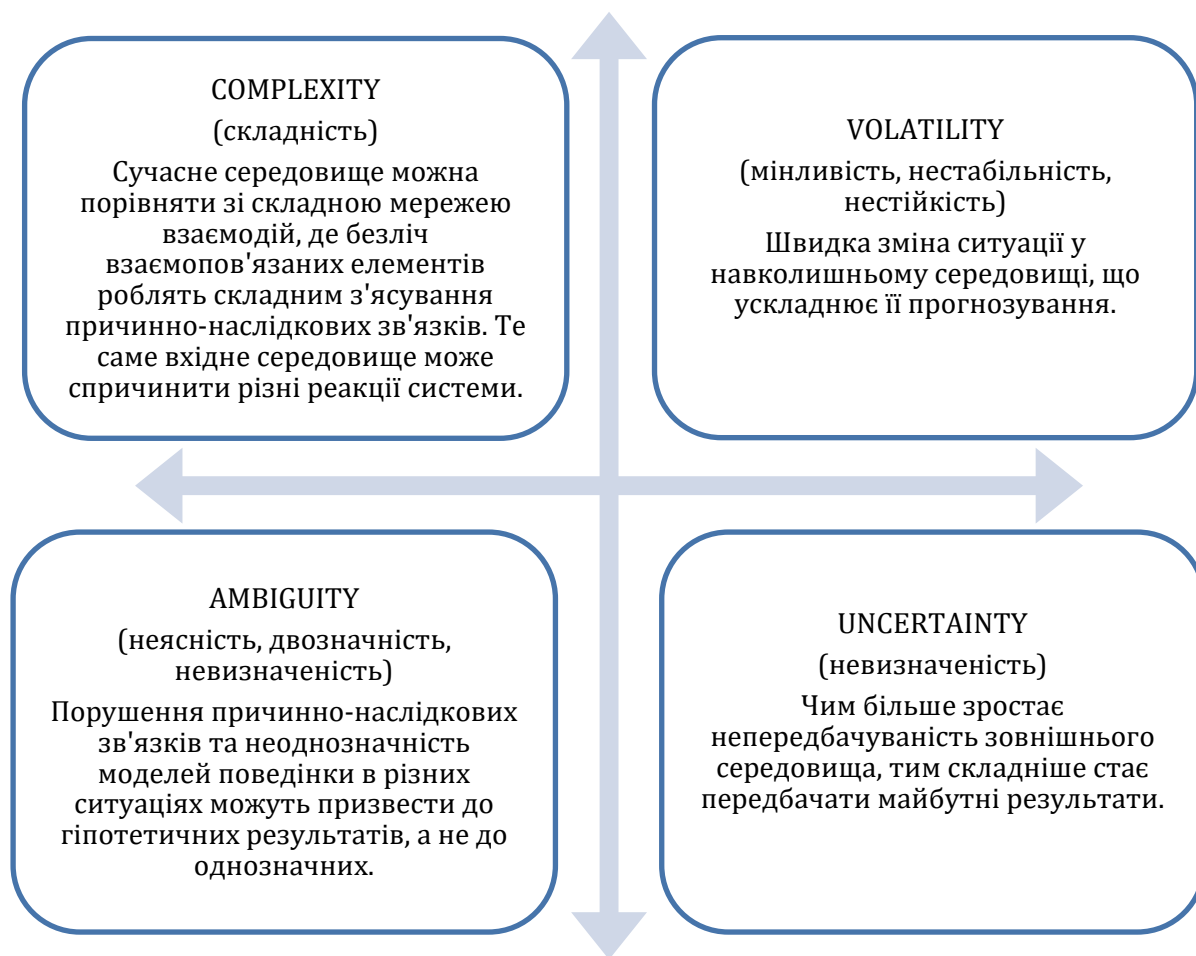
COMPLEXITY

(складність)

Сучасне середовище можна порівняти зі складною мережею взаємодій, де безліч взаємопов'язаних елементів роблять складним з'ясування причинно-наслідкових зв'язків. Те саме вхідне середовище може спричинити різні реакції системи.

VOLATILITY

(мінливість, нестабільність, нестійкість)

Швидка зміна ситуації у навколишньому середовищі, що ускладнює її прогнозування.

AMBIGUITY

(неясність, двозначність, невизначеність)

Порушення причинно-наслідкових зв'язків та неоднозначність моделей поведінки в різних ситуаціях можуть призвести до гіпотетичних результатів, а не до однозначних.

UNCERTAINTY

(невизначеність)

Чим більше зростає непередбачуваність зовнішнього середовища, тим складніше стає передбачати майбутні результати.